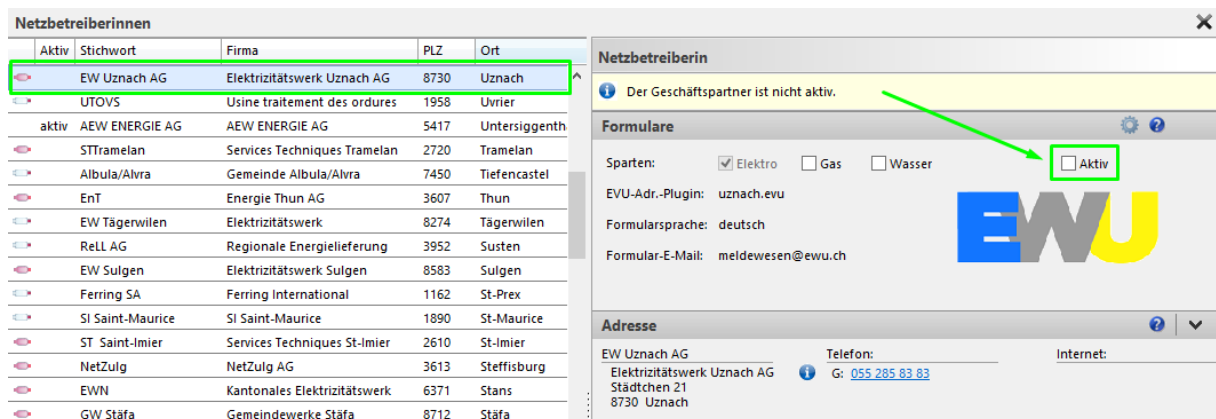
Netzbetreiberinnen

| | Aktiv | Stichwort | Firma | PLZ | Ort |
|---|---|---|---|---|---|
| | | EW Uznach AG | Elektrizitätswerk Uznach AG | 8730 | Uznach |
| | | UTOVS | Usine traitement des ordures | 1958 | Uvrier |
| | aktiv | AEW ENERGIE AG | AEW ENERGIE AG | 5417 | Untersiggenth |
| | | STTramelan | Services Techniques Tramelan | 2720 | Tramelan |
| | | Albula/Alvra | Gemeinde Albula/Alvra | 7450 | Tiefencastel |
| | | EnT | Energie Thun AG | 3607 | Thun |
| | | EW Tägerwilen | Elektrizitätswerk | 8274 | Tägerwilen |
| | | ReLL AG | Regionale Energielieferung | 3952 | Susten |
| | | EW Sulgen | Elektrizitätswerk Sulgen | 8583 | Sulgen |
| | | Ferring SA | Ferring International | 1162 | St-Prex |
| | | SI Saint-Maurice | SI Saint-Maurice | 1890 | St-Maurice |
| | | ST Saint-Imier | Services Techniques St-Imier | 2610 | St-Imier |
| | | NetZulg | NetZulg AG | 3613 | Steffisburg |
| | | EWN | Kantonales Elektrizitätswerk | 6371 | Stans |
| | | GW Stäfa | Gemeindewerke Stäfa | 8712 | Stäfa |

Netzbetreiberin

Der Geschäftspartner ist nicht aktiv.

Formulare

Sparten: Elektro Gas Wasser Aktiv

EVU-Adr.-Plugin: uznach.evu

Formularsprache: deutsch

Formular-E-Mail: meldewesen@ewu.ch

EWU

Adresse

EW Uznach AG
Elektrizitätswerk Uznach AG
Städtchen 21
8730 Uznach

Telefon:
G: 055 285 83 83

Internet: